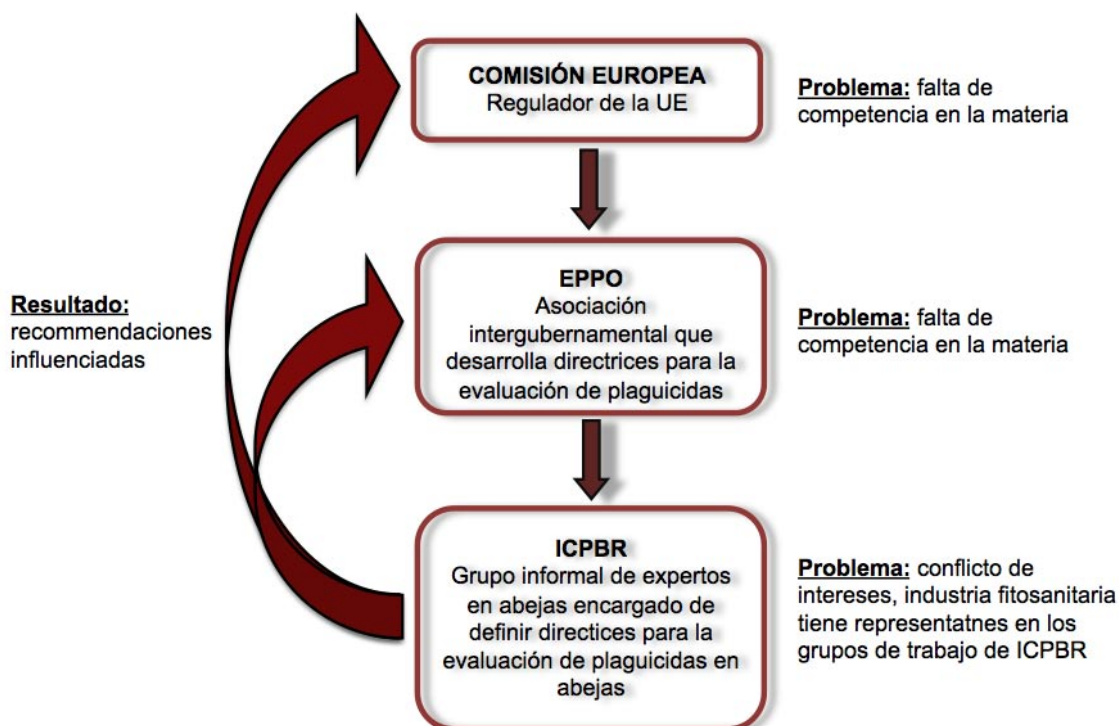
COMISIÓN EUROPEA
Regulador de la UE

Problema: falta de competencia en la materia

Resultado: recommendaciones influenciadas

EPPO
Asociación intergubernamental que desarrolla directrices para la evaluación de plaguicidas

Problema: falta de competencia en la materia

ICPBR
Grupo informal de expertos en abejas encargado de definir directices para la evaluación de plaguicidas en abejas

Problema: conflicto de intereses, industria fitosanitaria tiene representatnes en los grupos de trabajo de ICPBR